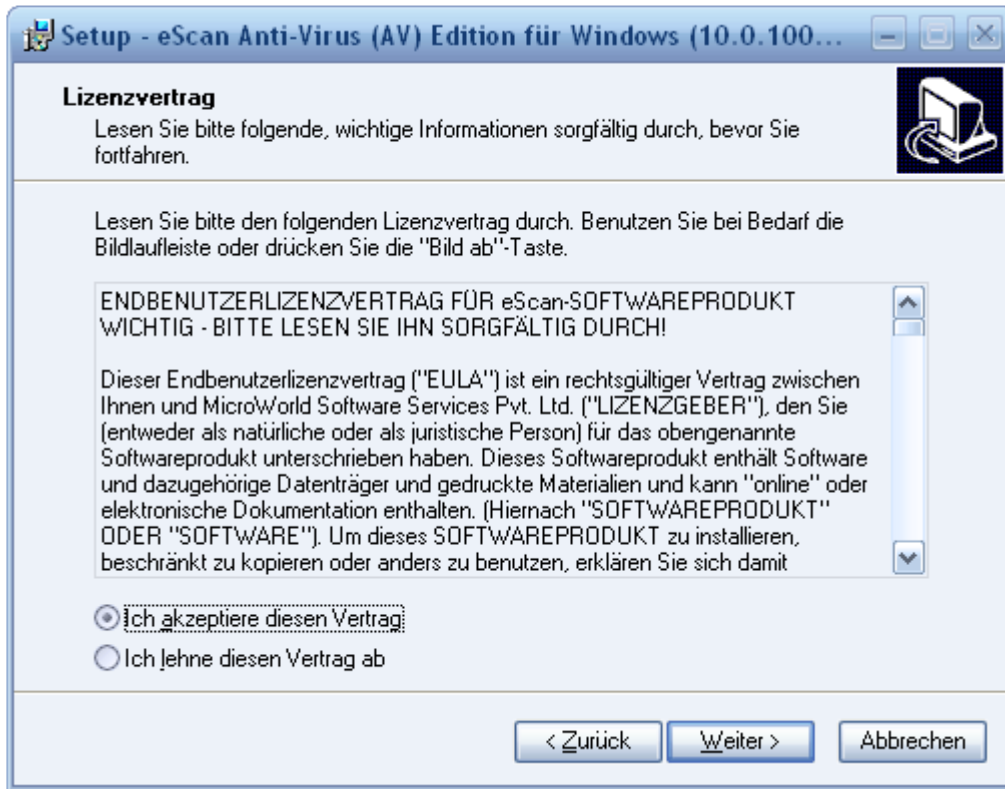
Setup - eScan Anti-Virus (AV) Edition für Windows (10.0.100...

Lizenzvertrag
Lesen Sie bitte folgende, wichtige Informationen sorgfältig durch, bevor Sie fortfahren.

Lesen Sie bitte den folgenden Lizenzvertrag durch. Benutzen Sie bei Bedarf die Bildlaufleiste oder drücken Sie die "Bild ab"-Taste.

ENDBENUTZERLIZENZVERTRAG FÜR eScan-SOFTWAREPRODUKT
WICHTIG - BITTE LESEN SIE IHN SORGFÄLTIG DURCH!

Dieser Endbenutzerlizenzvertrag ("EULA") ist ein rechtsgültiger Vertrag zwischen Ihnen und MicroWorld Software Services Pvt. Ltd. ("LIZENZGEBER"), den Sie (entweder als natürliche oder als juristische Person) für das obengenannte Softwareprodukt unterschrieben haben. Dieses Softwareprodukt enthält Software und dazugehörige Datenträger und gedruckte Materialien und kann "online" oder elektronische Dokumentation enthalten. (Hiernach "SOFTWAREPRODUKT" ODER "SOFTWARE"). Um dieses SOFTWAREPRODUKT zu installieren, beschränkt zu kopieren oder anders zu benutzen, erklären Sie sich damit

Ich akzeptiere diesen Vertrag
Ich lehne diesen Vertrag ab

< Zurück
Weiter >
Abbrechen